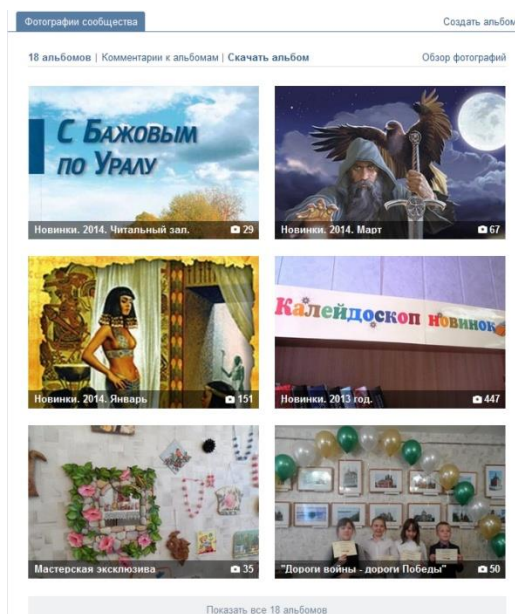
Фотографии сообщества

Создать альбом

18 альбомов | Комментарии к альбомам | Скачать альбом

Обзор фотографий

С Бажовым по Уралу

Новинки. 2014. Читальный зал. 29

Новинки. 2014. Март 67

Новинки. 2014. Январь 151

Калейдоскоп новинок

Новинки. 2013 год. 447

Мастерская эксклюзива 35

"Дороги войны - дороги Победы" 50

Показать все 18 альбомов